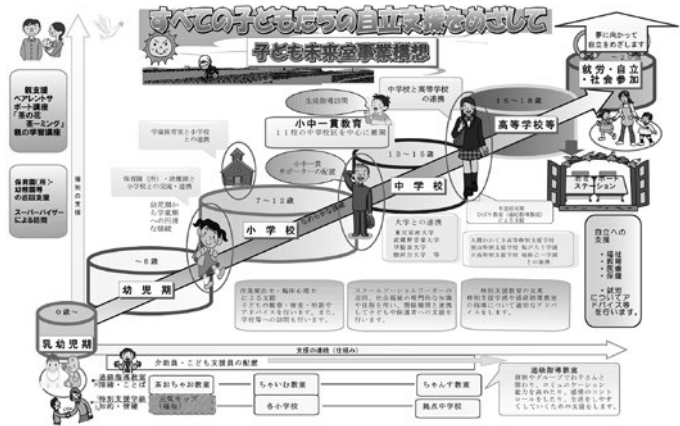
すべての子どもたちの自立支援をめざして

子ども未来室事業構想

夢に向かって自立をめざします

就労・自立・社会参加

親支援
ペアレントサポート講座
「茶の花ターミング」
親の学習講座

保育園(所)・幼稚園等の巡回支援

スーパーバイザーによる訪問

個別の支援

0歳~

乳幼児期

~6歳

幼児期

7~12歳

小学校

13~15歳

中学校

16~18歳

高等学校等

小中一貫教育
11校の中学校区を中心に展開

生徒指導訪問

学級担任制と小学校との連携

保育園(所)・幼稚園と小学校との交流・連携

幼児期から学校期への円滑な接続

小中一貫サポーターの配置

中学校と高等学校の連携

大学との連携
東京家政大学
武蔵野音楽大学
早稲田大学
駿河台大学 等

大関わかくさ高等特別支援学校
飯能特別支援学校 狭山ゆうし学園
入間特別支援学校 飯能 ひよし学園 との連携

私立学校の活用
ひばり教室(適応指導教室)との連携

ステーション

自立への支援
・福祉
・教育
・医療
・保健
・就労

について アドバイスを行います。

作業療法士・臨床心理士による支援
子どもの発育・発達・特徴やアドバイスを行います。また、学校等への訪問も行います。

スクールソーシャルワーカーの活用、社会福祉の専門的な知識を活かし、関係機関と連携して子どもや保護者への支援を行います。

特別支援教育の充実
特別支援学級や通級指導教室における指導について適切なアドバイスをします。

支援の連続(仕組み)

介助員・こども支援員の配置

通級指導教室
聴覚・ことば

特別支援学級
知的・情緒

茶の花ちゃお教室

ちゃいむ教室

ちゃんす教室

各小学校

拠点中学校

通級指導教室
個別やグループでさまざまなことを学び、コミュニケーション能力を高めたり、感情のコントロールを学んだりして、生活をしやすくしていくための支援をします。